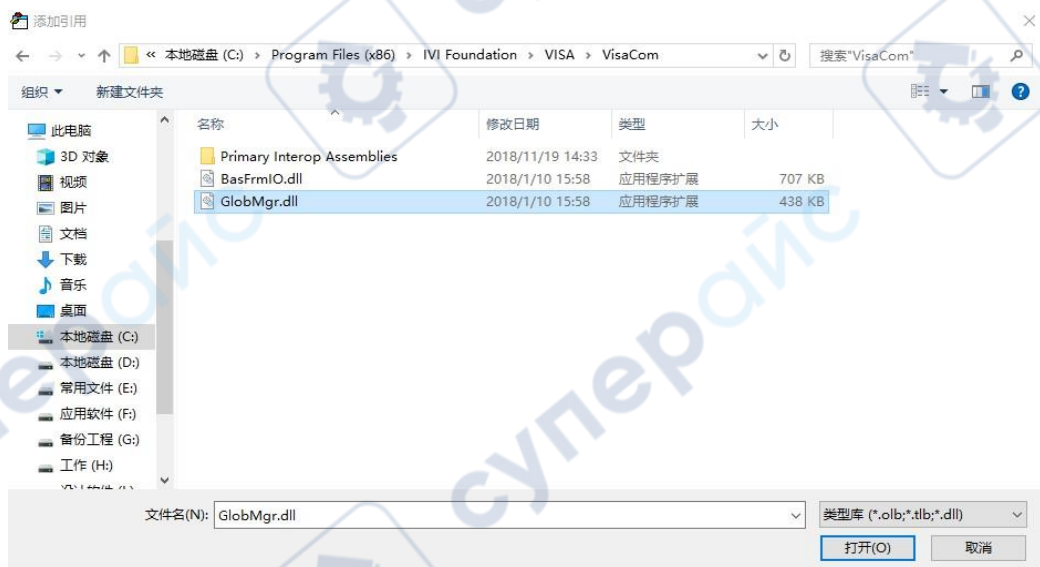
添加引用

« 本地磁盘 (C:) › Program Files (x86) › IVI Foundation › VISA › VisaCom

搜索"VisaCom"

组织 ▾ 新建文件夹

此电脑
3D 对象
视频
图片
文档
下载
音乐
桌面
本地磁盘 (C:)
本地磁盘 (D:)
常用文件 (E:)
应用软件 (F:)
备份工程 (G:)
工作 (H:)
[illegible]

| 名称 | 修改日期 | 类型 | 大小 |
|---|---|---|---|
| Primary Interop Assemblies | 2018/11/19 14:33 | 文件夹 | |
| BasFrmIO.dll | 2018/1/10 15:58 | 应用程序扩展 | 707 KB |
| GlobMgr.dll | 2018/1/10 15:58 | 应用程序扩展 | 438 KB |

文件名(N): GlobMgr.dll

类型库 (*.olb;*.tlb;*.dll)

打开(O) 取消

cynepaic